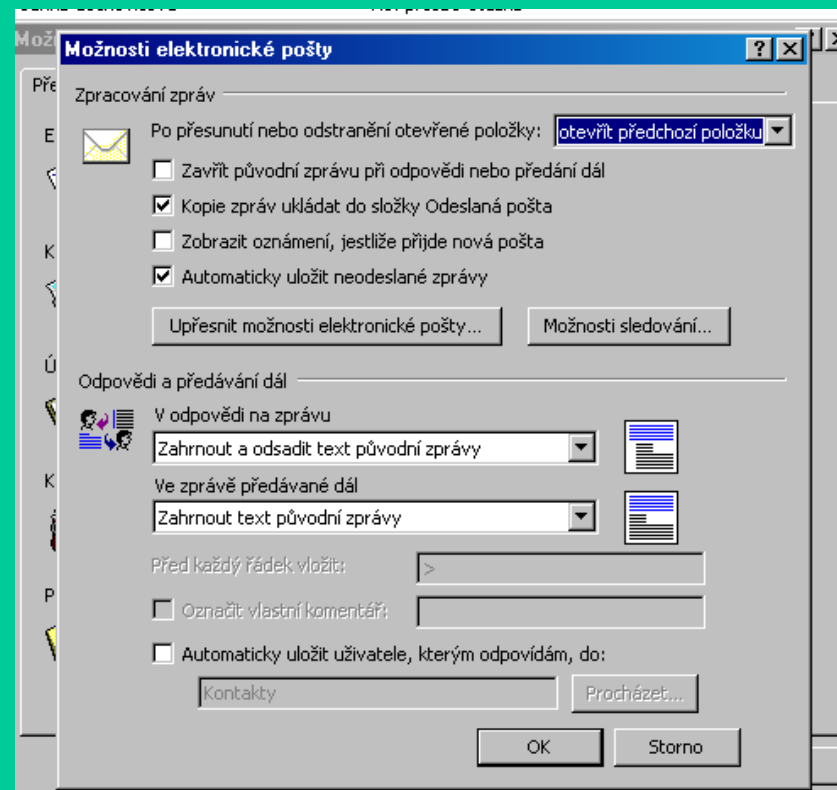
Možnosti elektronické pošty

?

Zpracování zpráv

Po přesunutí nebo odstranění otevřené položky: otevřít předchozí položku

Zavřít původní zprávu při odpovědi nebo předání dál

Kopie zpráv ukládat do složky Odeslaná pošta

Zobrazit oznámení, jestliže přijde nová pošta

Automaticky uložit neodeslané zprávy

Upřesnit možnosti elektronické pošty...

Možnosti sledování...

Odpovědi a předávání dál

V odpovědi na zprávu

Zahrnout a odsadit text původní zprávy

Ve zprávě předávané dál

Zahrnout text původní zprávy

Před každý řádek vložit: >

Označit vlastní komentář:

Automaticky uložit uživatele, kterým odpovídám, do:

Kontakty

Procházet...

OK

Storno